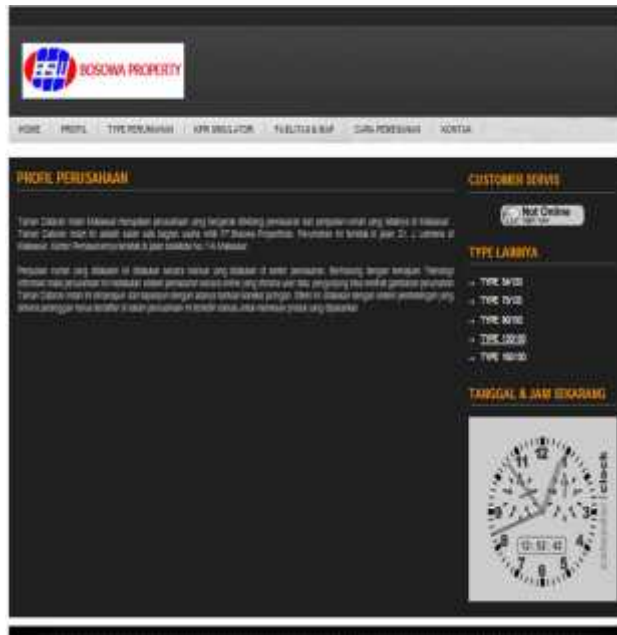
BOSOWA PROPERTY

HOME PROFIL TYPE PERUMAHAN KPR SIMULATOR FASILITAS & BAP CARA PEMESANAN KONTAK

PROFIL PERUSAHAAN

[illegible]

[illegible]

CUSTOMER SERVIS

Not Online

TYPE LAINNYA

TYPE 54/120
TYPE 70/120
TYPE 90/150
TYPE 120/200
TYPE 180/300

TANGGAL & JAM SEKARANG

12 1 2 3 4 5 6 7 8 9 10 11

12:52:42

clock